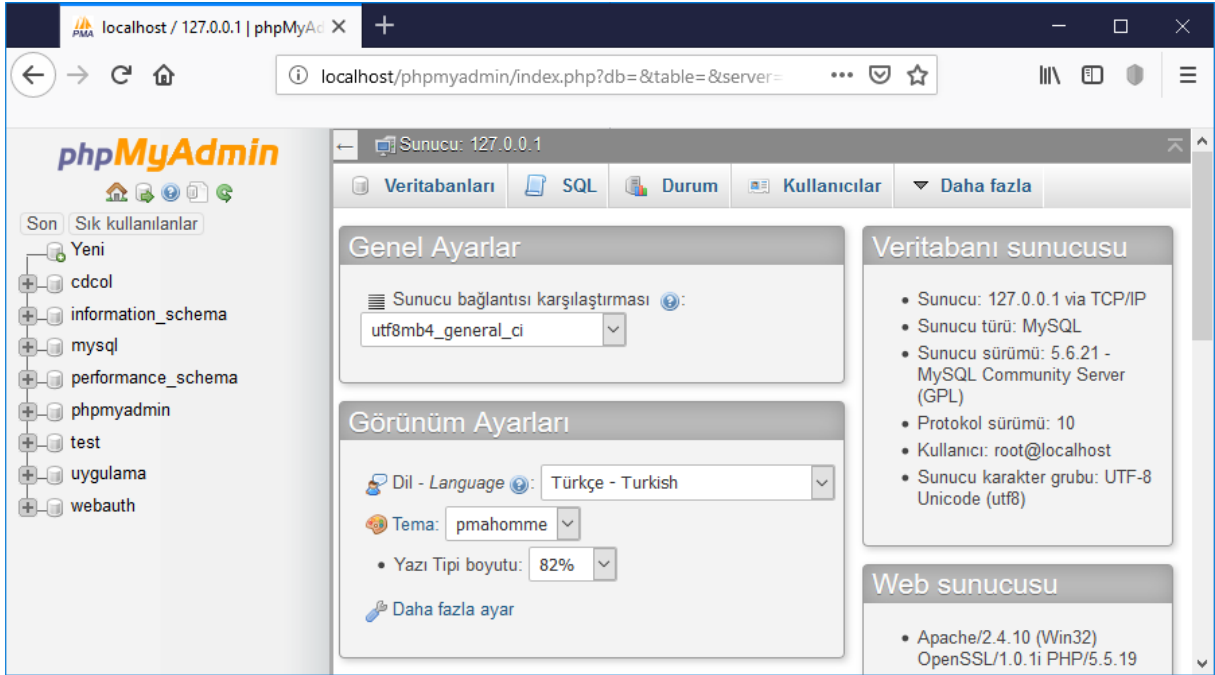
localhost / 127.0.0.1 | phpMyAd ×
+
localhost/phpmyadmin/index.php?db=&table=&server=

phpMyAdmin
Son Sık kullanılanlar
Yeni
cdcol
information_schema
mysql
performance_schema
phpmyadmin
test
uygulama
webauth

Sunucu: 127.0.0.1
Veritabanları SQL Durum Kullanıcılar Daha fazla

Genel Ayarlar
Sunucu bağlantısı karşılaştırması:
utf8mb4_general_ci

Görünüm Ayarları
Dil - Language
Türkçe - Turkish
Tema: pmahomme
Yazı Tipi boyutu: 82%
Daha fazla ayar

Veritabanı sunucusu
- Sunucu: 127.0.0.1 via TCP/IP
- Sunucu türü: MySQL
- Sunucu sürümü: 5.6.21 - MySQL Community Server (GPL)
- Protokol sürümü: 10
- Kullanıcı: root@localhost
- Sunucu karakter grubu: UTF-8 Unicode (utf8)

Web sunucusu
- Apache/2.4.10 (Win32) OpenSSL/1.0.1i PHP/5.5.19